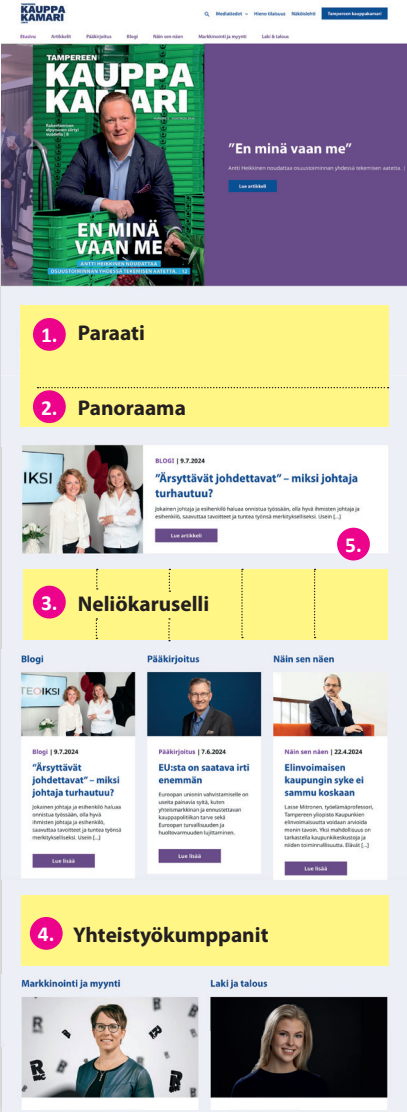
KAUPPA KAMARI

Mediatiedot Hinnoittelu Näköislehti Tampereen kauppakamari

Etusivu Artikkelit Pääkirjoitus Blogi Näin sen näen Markkinointi ja myynti Laki & talous

TAMPEREEN KAUPPA KAMARI

EN MINÄ VAAN ME

ANTTI HEIKKINEN NOUDATTAA OSUUSTOIMINNAN YHDESSÄ TEKEMISEN AATETTA 12

”En minä vaan me”

Antti Heikkinen noudattaa osuustoiminnan yhdessä tekemisen aatetta

Lue artikkeli

1. Paraati

2. Panoraama

BLOGI | 9.7.2024

”Ärsyttävät johdettavat” – miksi johtaja turhautuu?

Jokainen johtaja ja esihenkilö haluaa onnistua työssään, olla hyvä ihmisten johtaja ja esihenkilö, saavuttaa tavoitteet ja tuntea työnsä merkitykselliseksi. Usein [...]

Lue artikkeli

5.

3. Neliökaruselli

Blogi

Blogi | 9.7.2024

”Ärsyttävät johdettavat” – miksi johtaja turhautuu?

Jokainen johtaja ja esihenkilö haluaa onnistua työssään, olla hyvä ihmisten johtaja ja esihenkilö, saavuttaa tavoitteet ja tuntea työnsä merkitykselliseksi. Usein [...]

Lue lisää

Pääkirjoitus

Pääkirjoitus | 7.6.2024

EU:sta on saatava irti enemmän

Euroopan unionin vahvistamiselle on useita painavia syitä, kuten yhteismarkkinan ja ennustettavan kauppapolitiikan tarve sekä Euroopan turvallisuuden ja huoltovarmuuden lujittaminen.

Lue lisää

Näin sen näen

Näin sen näen | 22.4.2024

Elinvoimaisen kaupungin syke ei sammu koskaan

Lasse Mitronen, työelämäprofessori, Tampereen yliopisto Kaupunkien elinvoimaisuutta voidaan arvioida monin tavoin. Yksi mahdollisuus on tarkastella kaupunkikeskustoja ja niiden toiminnallisuutta. Elävät [...]

Lue lisää

4. Yhteistyökumppanit

Markkinointi ja myynti

Laki ja talous